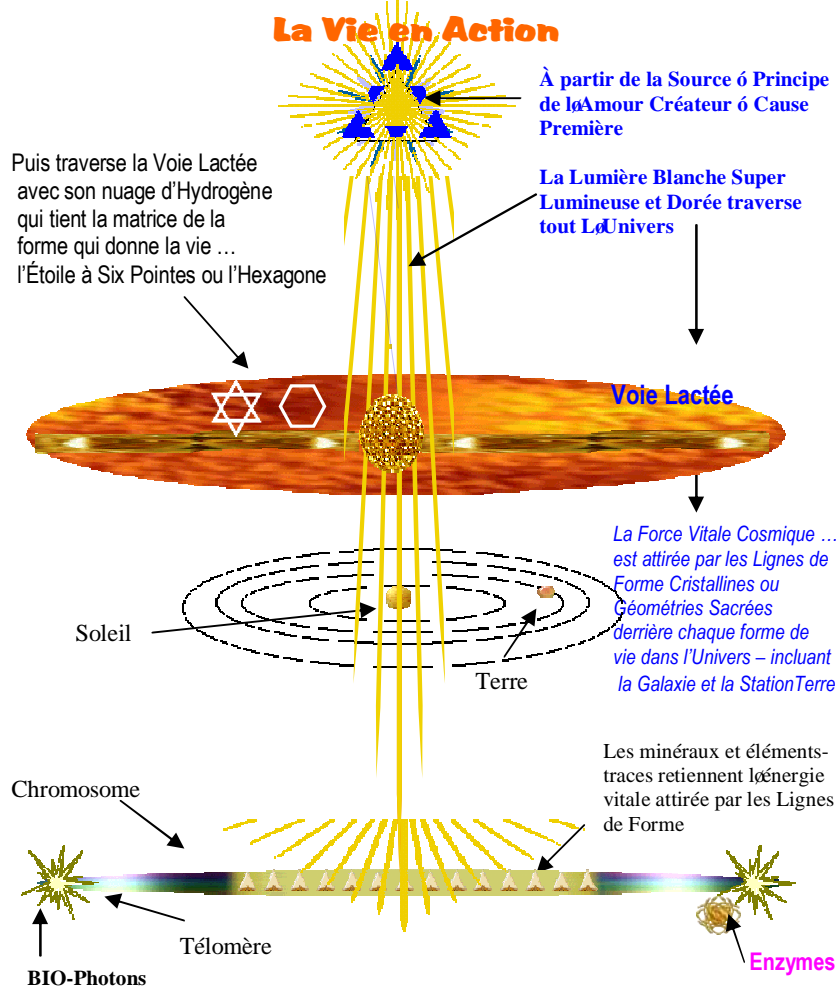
La Vie en Action

À partir de la Source ó Principe de løAmour Créateur ó Cause Première

Puis traverse la Voie Lactée avec son nuage d'Hydrogène qui tient la matrice de la forme qui donne la vie … l'Étoile à Six Pointes ou l'Hexagone

La Lumière Blanche Super Lumineuse et Dorée traverse tout LøUnivers

Voie Lactée

La Force Vitale Cosmique … est attirée par les Lignes de Forme Cristallines ou Géométries Sacrées derrière chaque forme de vie dans l'Univers – incluant la Galaxie et la StationTerre

Soleil

Terre

Les minéraux et éléments-traces retiennent løénergie vitale attirée par les Lignes de Forme

Chromosome

Télomère

BIO-Photons

Enzymes